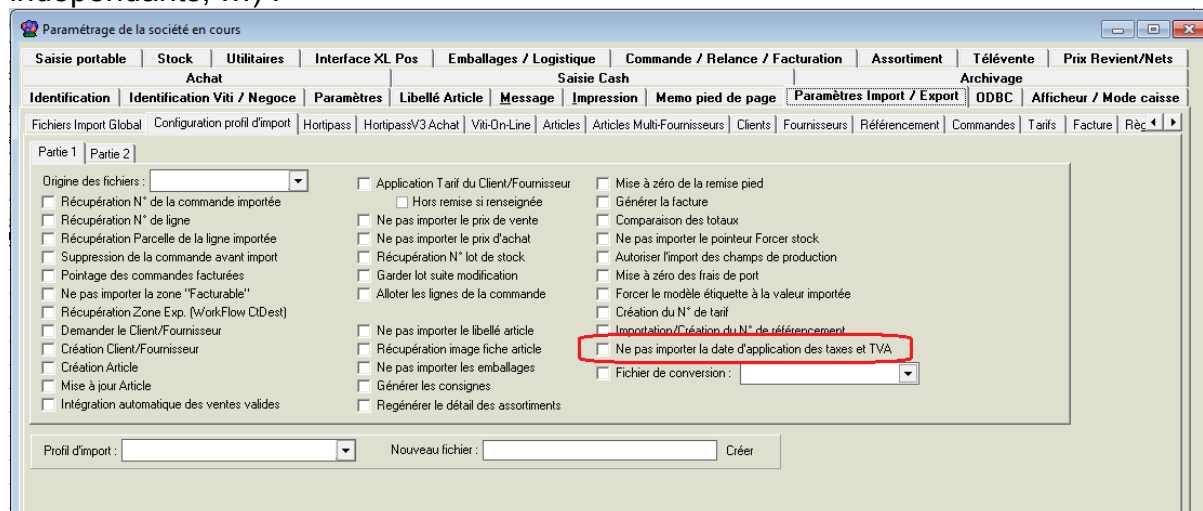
indépendants, ...) :

Paramétrage de la société en cours

Saisie portable | Stock | Utilitaires | Interface XL Pos | Emballages / Logistique | Commande / Relance / Facturation | Assortiment | Télévente | Prix Revient/Nets
Achat | Saisie Cash | Archivage
Identification | Identification Viti / Negoce | Paramètres | Libellé Article | Message | Impression | Memo pied de page | Paramètres Import / Export | ODBC | Afficheur / Mode caisse

Fichiers Import Global | Configuration profil d'import | Hortipass | HortipassV3 Achat | Viti-On-Line | Articles | Articles Multi-Fournisseurs | Clients | Fournisseurs | Référencement | Commandes | Tarifs | Facture | Rèç

Partie 1 | Partie 2

Origine des fichiers :
Récupération N° de la commande importée
Récupération N° de ligne
Récupération Parcelle de la ligne importée
Suppression de la commande avant import
Pointage des commandes facturées
Ne pas importer la zone "Facturable"
Récupération Zone Exp. (WorkFlow CtDest)
Demander le Client/Fournisseur
Création Client/Fournisseur
Création Article
Mise à jour Article
Intégration automatique des ventes valides

Application Tarif du Client/Fournisseur
Hors remise si renseignée
Ne pas importer le prix de vente
Ne pas importer le prix d'achat
Récupération N° lot de stock
Garder lot suite modification
Alloter les lignes de la commande
Ne pas importer le libellé article
Récupération image fiche article
Ne pas importer les emballages
Générer les consignes
Regénérer le détail des assortiments

Mise à zéro de la remise pied
Générer la facture
Comparaison des totaux
Ne pas importer le pointeur Forcer stock
Autoriser l'import des champs de production
Mise à zéro des frais de port
Forcer le modèle étiquette à la valeur importée
Création du N° de tarif
Importation/Création du N° de référencement
Ne pas importer la date d'application des taxes et TVA
Fichier de conversion :

Profil d'import :
Nouveau fichier :
Créer